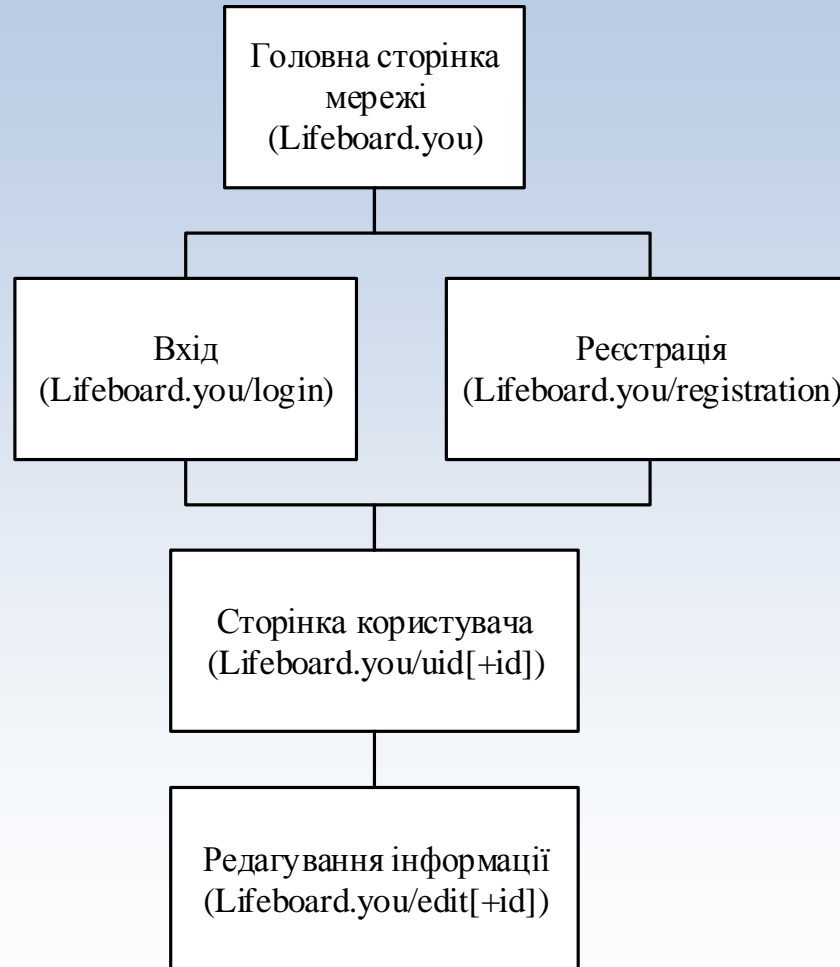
Головна сторінка мережі (Lifeboard.you)

Вхід (Lifeboard.you/login)

Реєстрація (Lifeboard.you/registration)

Сторінка користувача (Lifeboard.you/uid[+id])

Редагування інформації (Lifeboard.you/edit[+id])